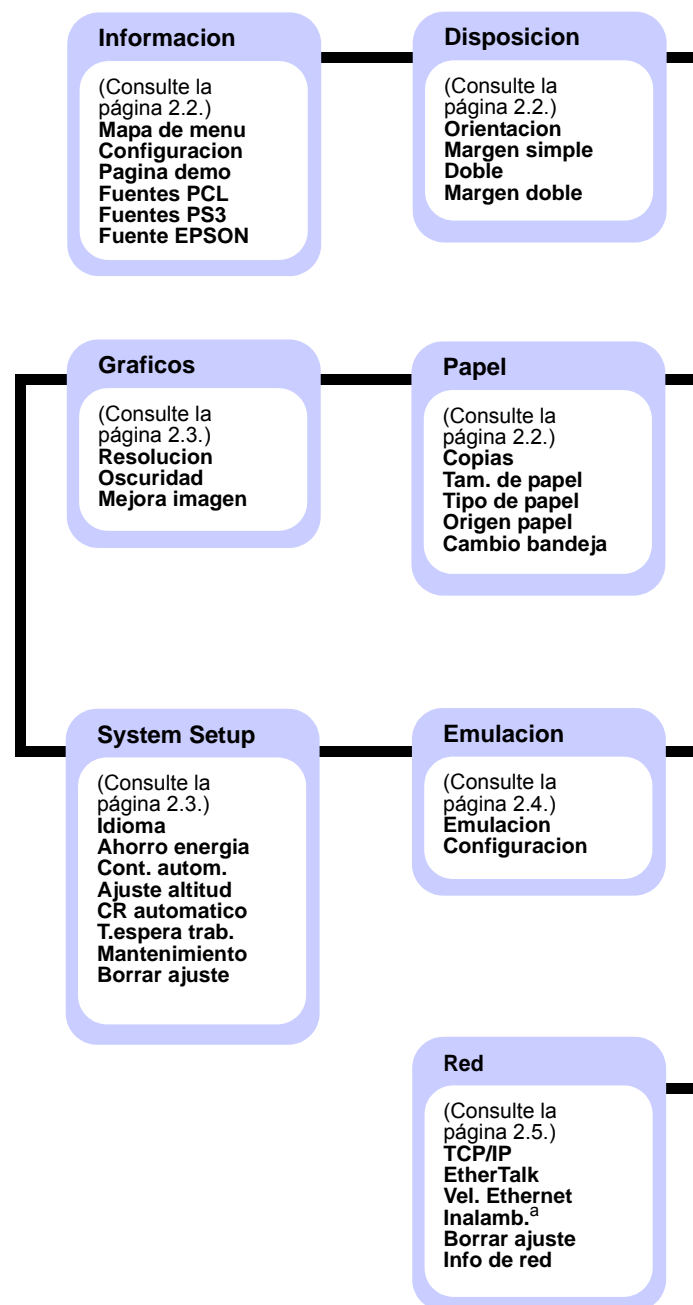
Informacion

(Consulte la página 2.2.)
Mapa de menu
Configuracion
Pagina demo
Fuentes PCL
Fuentes PS3
Fuente EPSON

Disposicion

(Consulte la página 2.2.)
Orientacion
Margen simple
Doble
Margen doble

Graficos

(Consulte la página 2.3.)
Resolucion
Oscuridad
Mejora imagen

Papel

(Consulte la página 2.2.)
Copias
Tam. de papel
Tipo de papel
Origen papel
Cambio bandeja

System Setup

(Consulte la página 2.3.)
Idioma
Ahorro energia
Cont. autom.
Ajuste altitud
CR automatico
T.espera trab.
Mantenimiento
Borrar ajuste

Emulacion

(Consulte la página 2.4.)
Emulacion
Configuracion

Red

(Consulte la página 2.5.)
TCP/IP
EtherTalk
Vel. Ethernet
Inalamb.$^{a}$
Borrar ajuste
Info de red